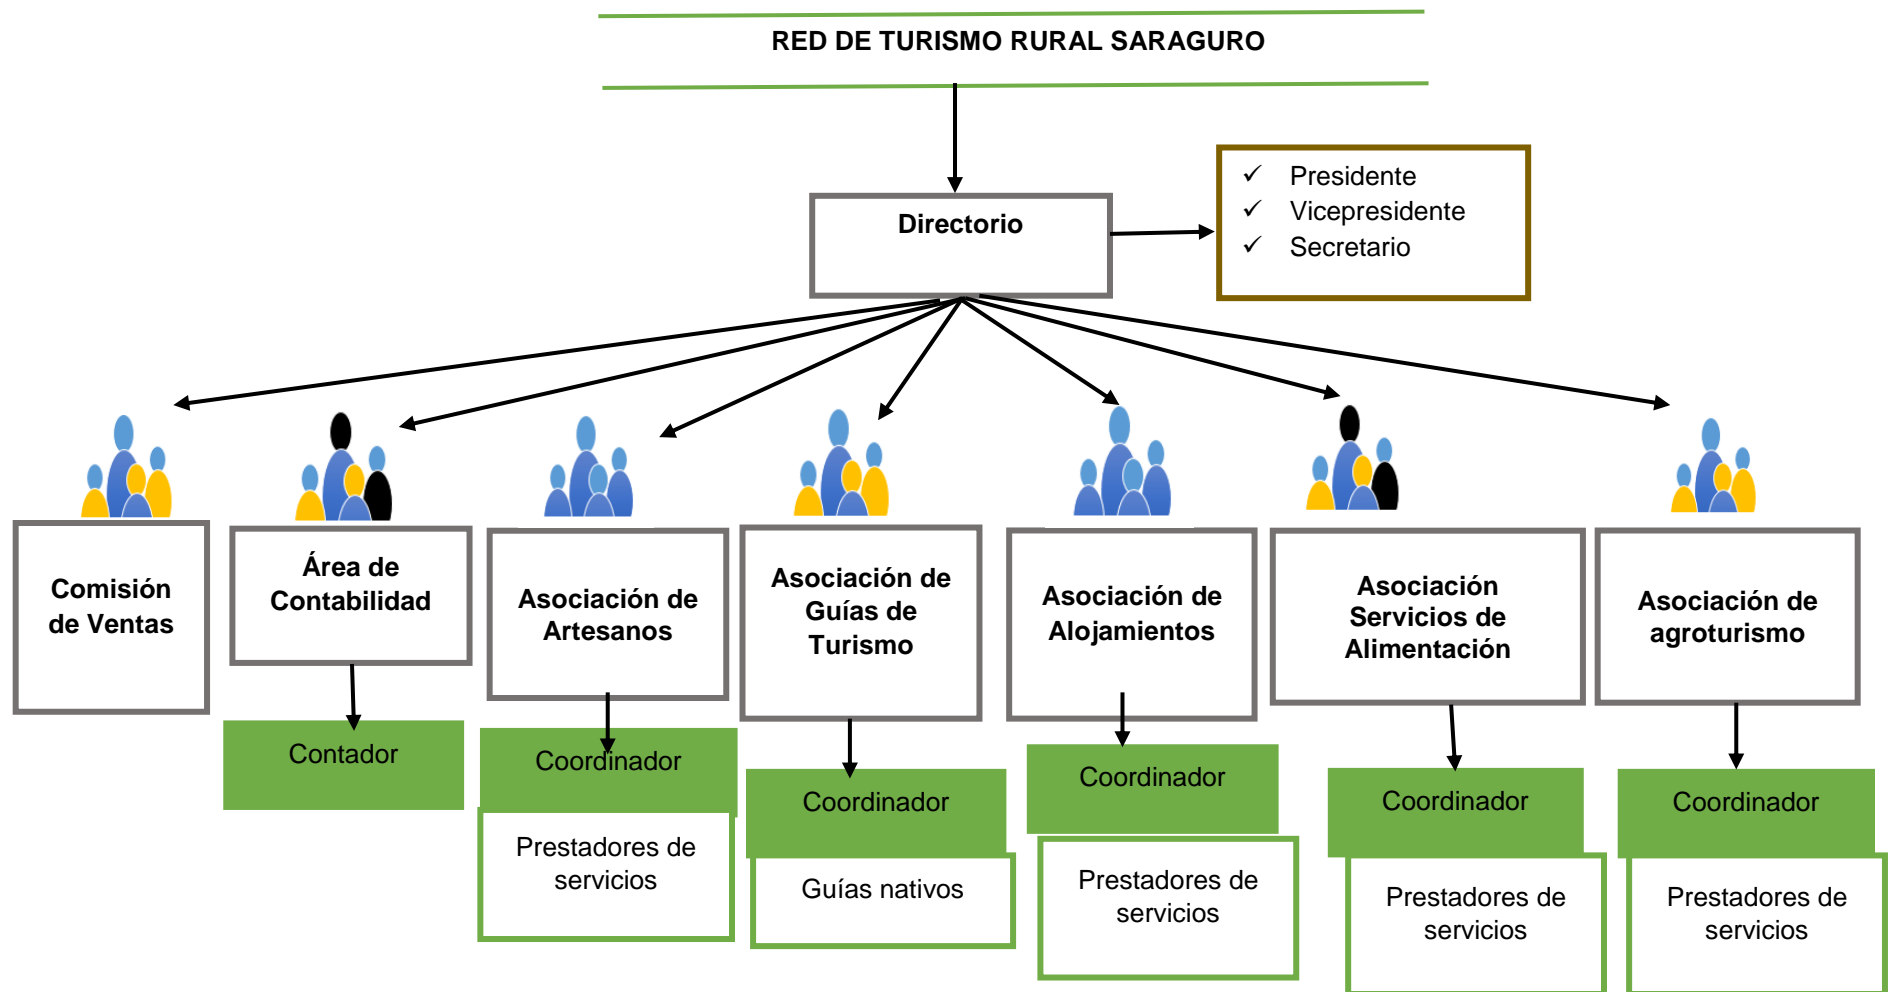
RED DE TURISMO RURAL SARAGURO

Directorio

✓ Presidente
✓ Vicepresidente
✓ Secretario

Comisión de Ventas

Área de Contabilidad

Contador

Asociación de Artesanos

Coordinador

Prestadores de servicios

Asociación de Guías de Turismo

Coordinador

Guías nativos

Asociación de Alojamientos

Coordinador

Prestadores de servicios

Asociación Servicios de Alimentación

Coordinador

Prestadores de servicios

Asociación de agroturismo

Coordinador

Prestadores de servicios